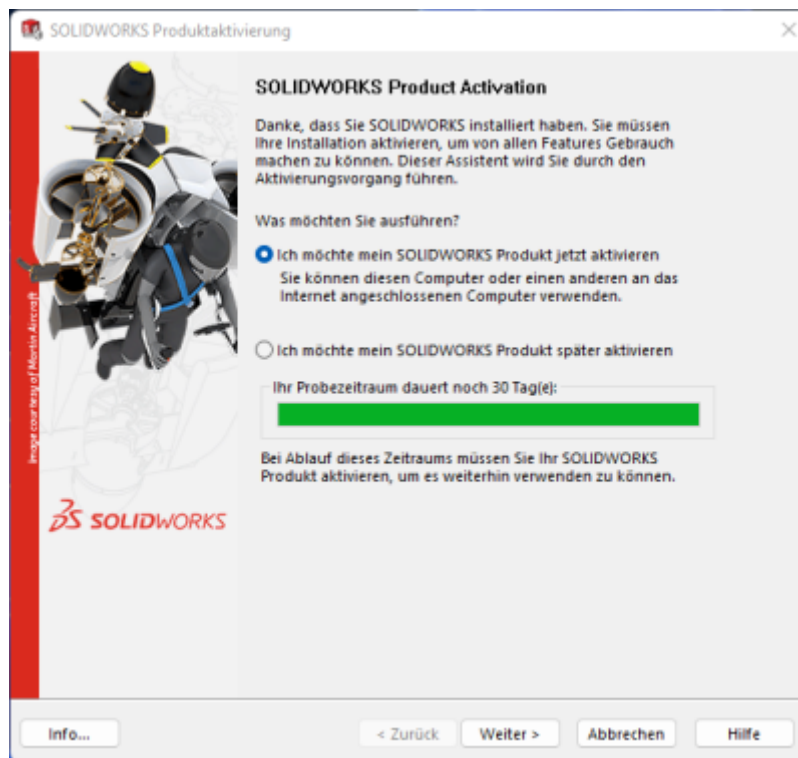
SOLIDWORKS Produktaktivierung

Image courtesy of Martin Aircraft

SOLIDWORKS Product Activation

Danke, dass Sie SOLIDWORKS installiert haben. Sie müssen Ihre Installation aktivieren, um von allen Features Gebrauch machen zu können. Dieser Assistent wird Sie durch den Aktivierungsvorgang führen.

Was möchten Sie ausführen?

Ich möchte mein SOLIDWORKS Produkt jetzt aktivieren
Sie können diesen Computer oder einen anderen an das Internet angeschlossenen Computer verwenden.

Ich möchte mein SOLIDWORKS Produkt später aktivieren

Ihr Probezeitraum dauert noch 30 Tag(e):

Bei Ablauf dieses Zeitraums müssen Sie Ihr SOLIDWORKS Produkt aktivieren, um es weiterhin verwenden zu können.

SOLIDWORKS

Info... | < Zurück | Weiter > | Abbrechen | Hilfe